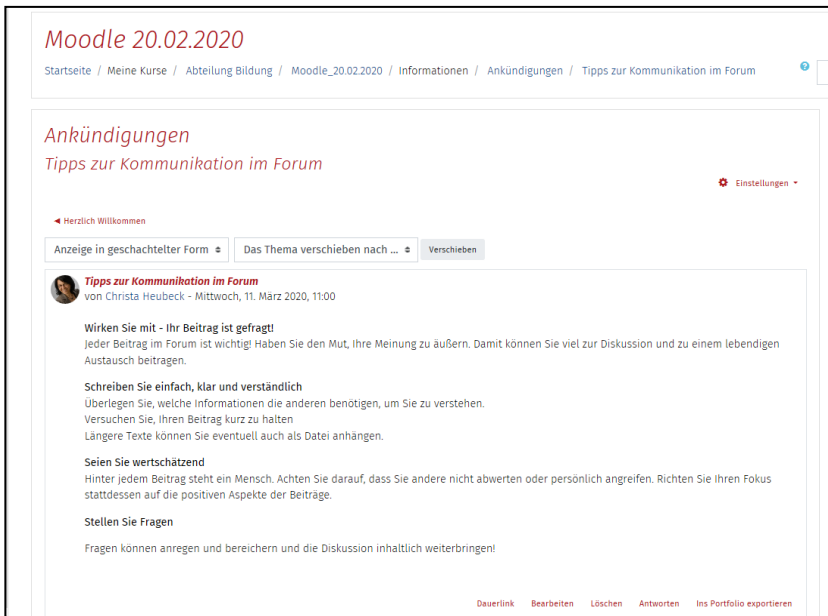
Moodle 20.02.2020

Startseite / Meine Kurse / Abteilung Bildung / Moodle_20.02.2020 / Informationen / Ankündigungen / Tipps zur Kommunikation im Forum

Ankündigungen

Tipps zur Kommunikation im Forum

Einstellungen

◄ Herzlich Willkommen

Anzeige in geschachtelter Form

Das Thema verschieben nach ...

Verschieben

Tipps zur Kommunikation im Forum
von Christa Heubeck - Mittwoch, 11. März 2020, 11:00

Wirken Sie mit - Ihr Beitrag ist gefragt!
Jeder Beitrag im Forum ist wichtig! Haben Sie den Mut, Ihre Meinung zu äußern. Damit können Sie viel zur Diskussion und zu einem lebendigen Austausch beitragen.

Schreiben Sie einfach, klar und verständlich
Überlegen Sie, welche Informationen die anderen benötigen, um Sie zu verstehen.
Versuchen Sie, Ihren Beitrag kurz zu halten
Längere Texte können Sie eventuell auch als Datei anhängen.

Seien Sie wertschätzend
Hinter jedem Beitrag steht ein Mensch. Achten Sie darauf, dass Sie andere nicht abwerten oder persönlich angreifen. Richten Sie Ihren Fokus stattdessen auf die positiven Aspekte der Beiträge.

Stellen Sie Fragen

Fragen können anregen und bereichern und die Diskussion inhaltlich weiterbringen!

Dauerlink Bearbeiten Löschen Antworten Ins Portfolio exportieren